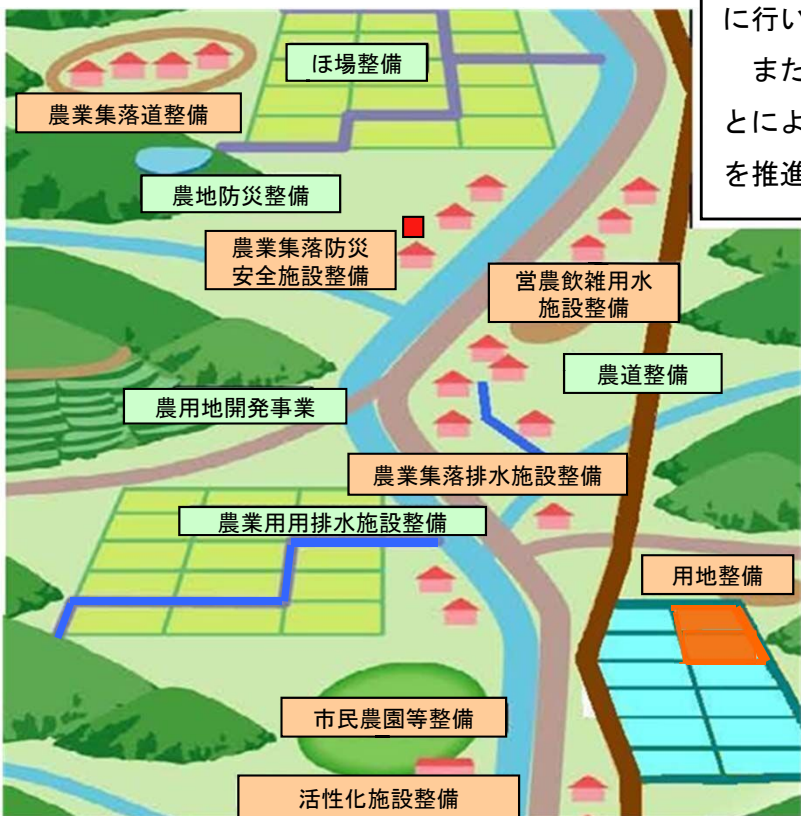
に行い
また
とによ
を推進

ほ場整備

農業集落道整備

農地防災整備

農業集落防災安全施設整備

営農飲雑用水施設整備

農道整備

農用地開発事業

農業集落排水施設整備

農業用用排水施設整備

用地整備

市民農園等整備

活性化施設整備